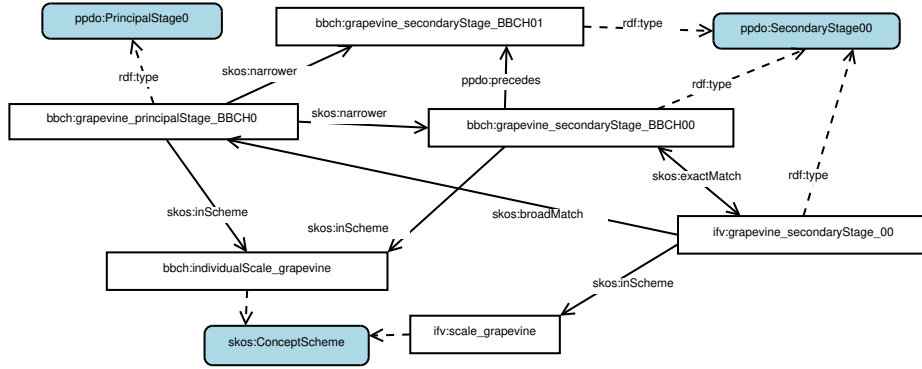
ppdo:PrincipalStage0

bbch:grapevine_secondaryStage_BBCH01

ppdo:SecondaryStage00

rdf:type

skos:narrower

rdf:type

ppdo:precedes

rdf:type

bbch:grapevine_principalStage_BBCH0

skos:narrower

bbch:grapevine_secondaryStage_BBCH00

skos:exactMatch

rdf:type

skos:inScheme

skos:broadMatch

skos:inScheme

ifv:grapevine_secondaryStage_00

bbch:individualScale_grapevine

skos:inScheme

skos:ConceptScheme

ifv:scale_grapevine